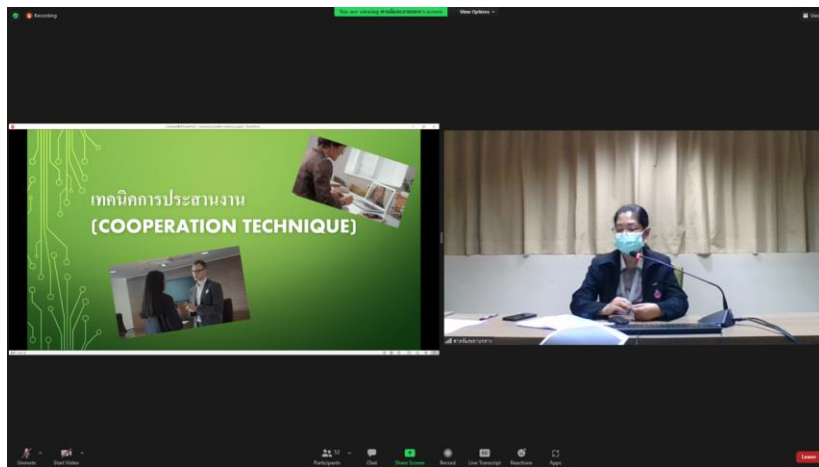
Recording

You are viewing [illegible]'s screen

View Options

เทคนิคการประสานงาน
(COOPERATION TECHNIQUE)

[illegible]

Unmute

Start Video

Participants

Chat

Share Screen

Record

Live Transcript

Reactions

Apps

Leave